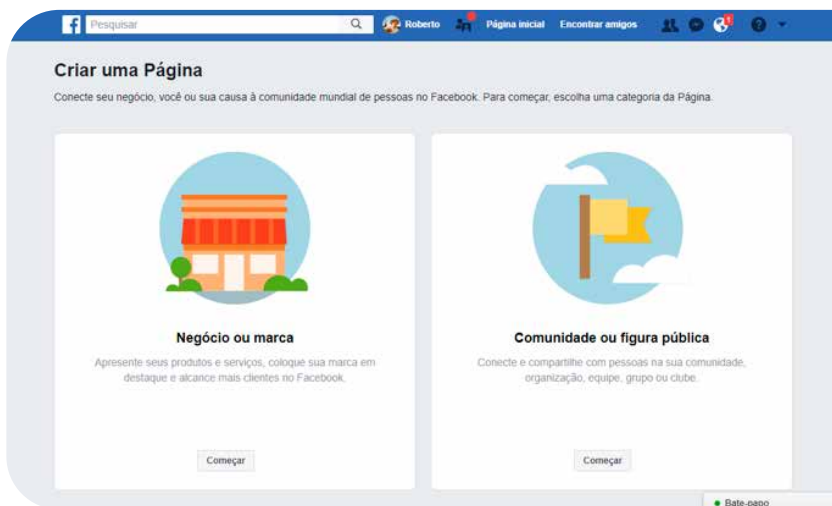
f Pesquisar

Roberto Página inicial Encontrar amigos 1

Criar uma Página

Conecte seu negócio, você ou sua causa à comunidade mundial de pessoas no Facebook. Para começar, escolha uma categoria da Página.

Negócio ou marca

Apresente seus produtos e serviços, coloque sua marca em destaque e alcance mais clientes no Facebook.

Começar

Comunidade ou figura pública

Conecte e compartilhe com pessoas na sua comunidade, organização, equipe, grupo ou clube.

Começar

Bate-papo